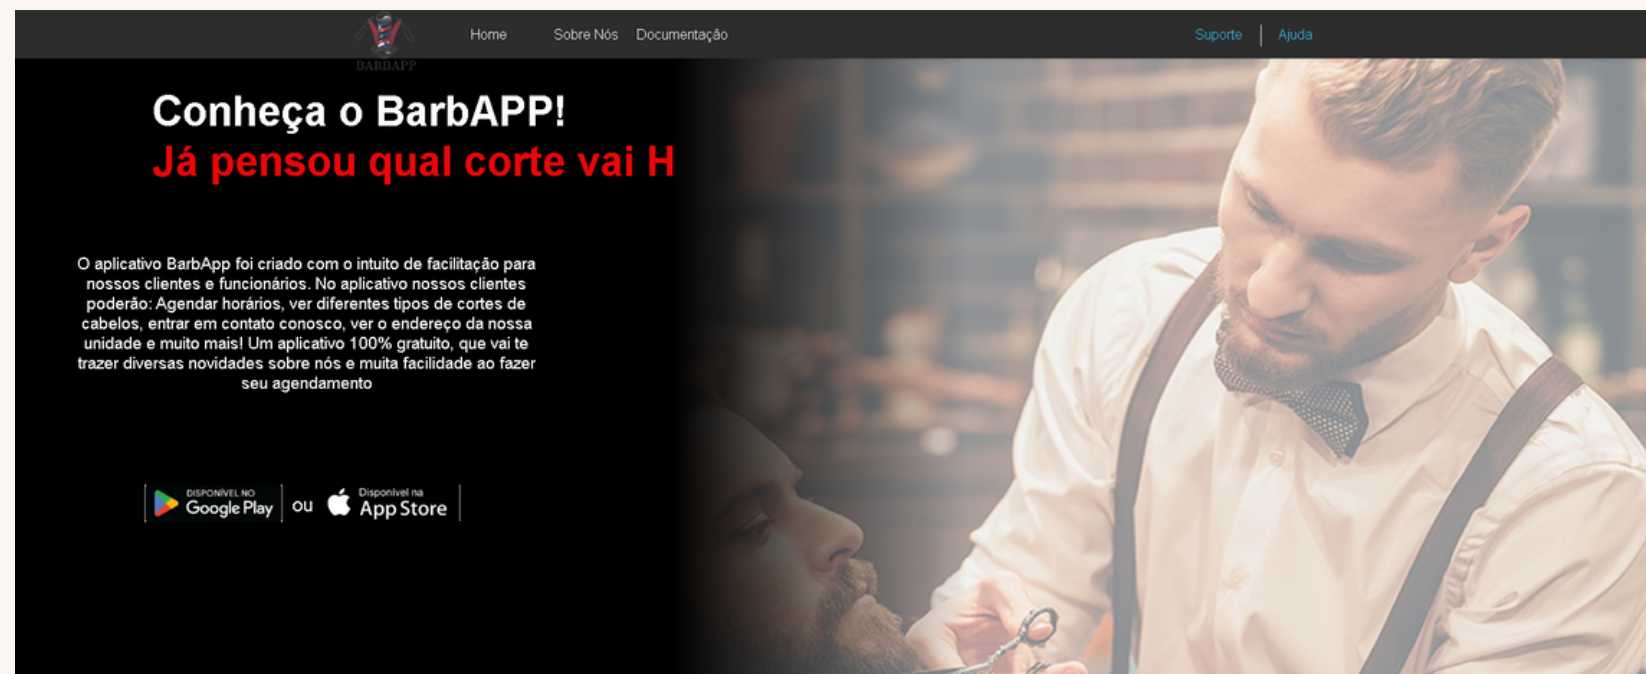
BARBAPP

Home Sobre Nós Documentação

Suporte | Ajuda

Conheça o BarbAPP!
Já pensou qual corte vai H

O aplicativo BarbApp foi criado com o intuito de facilitação para nossos clientes e funcionários. No aplicativo nossos clientes poderão: Agendar horários, ver diferentes tipos de cortes de cabelos, entrar em contato conosco, ver o endereço da nossa unidade e muito mais! Um aplicativo 100% gratuito, que vai te trazer diversas novidades sobre nós e muita facilidade ao fazer seu agendamento

DISPONÍVEL NO Google Play ou Disponível na App Store